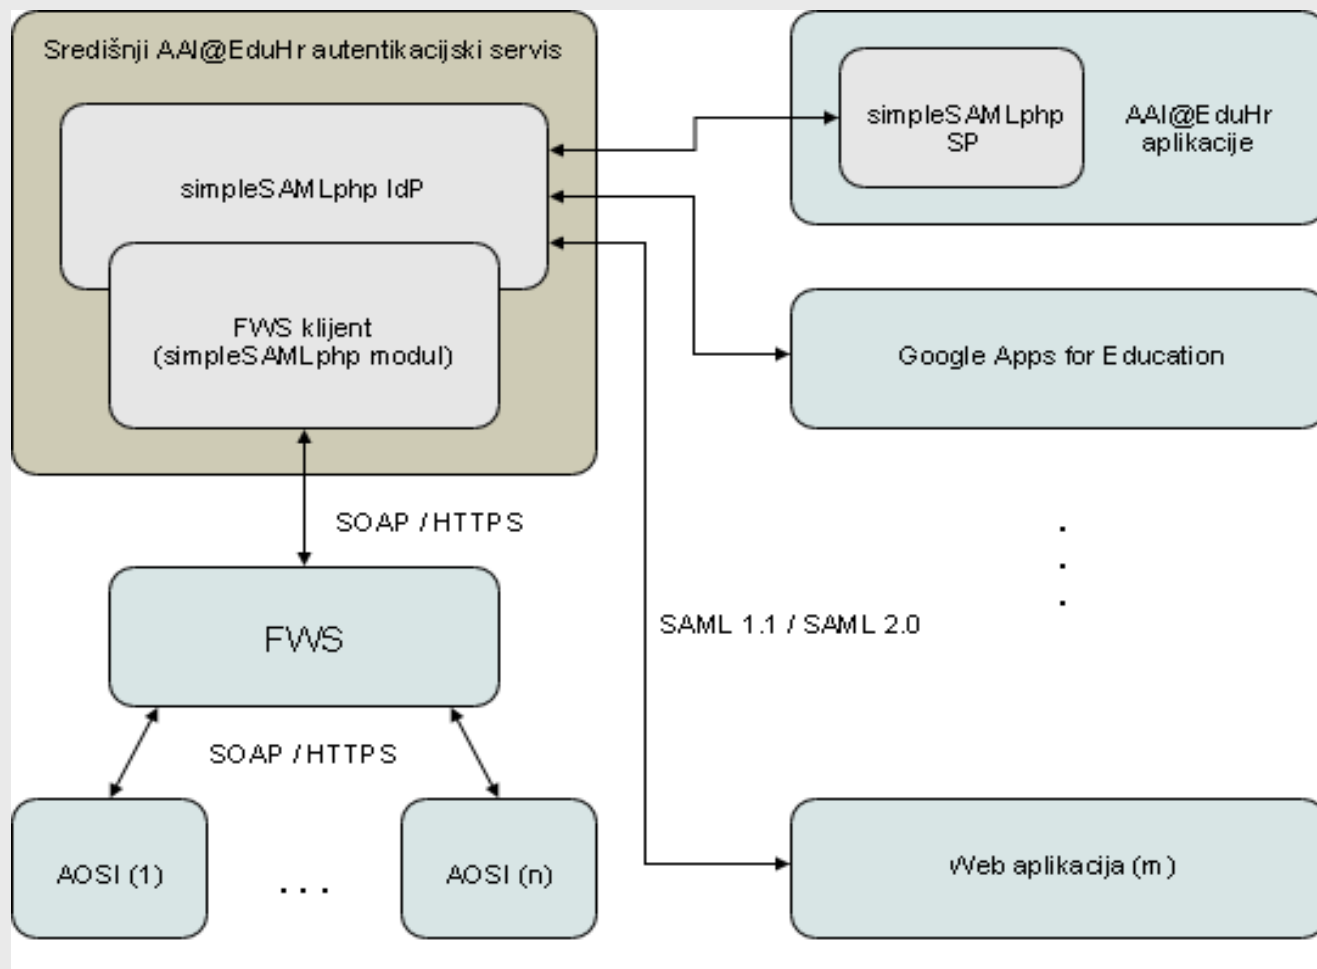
Središnji AAI@EduHr autentikacijski servis

simpleSAMLphp IdP

FWS klijent
(simpleSAMLphp modul)

simpleSAMLphp
SP

AAI@EduHr
aplikacije

Google Apps for Education

SOAP / HTTPS

FWS

SAML 1.1 / SAML 2.0

SOAP / HTTPS

AOSI (1)

...

AOSI (n)

Web aplikacija (m)